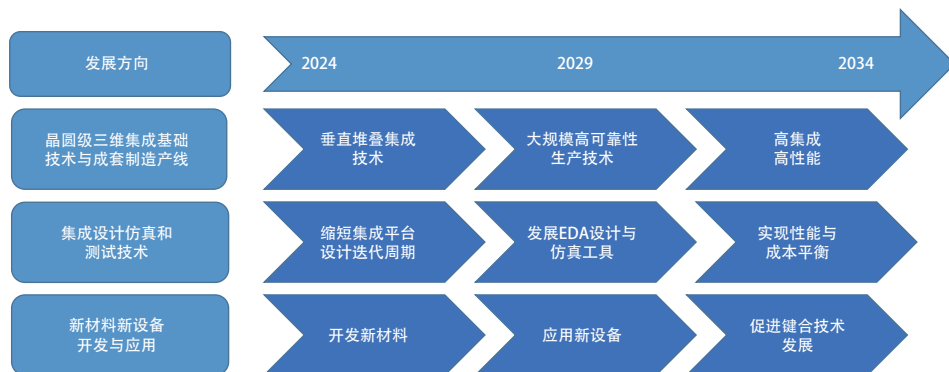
| 发展方向 | 2024 | 2029 | 2034 |
|---|---|---|---|
| 晶圆级三维集成基础技术与成套制造产线 | 垂直堆叠集成技术 | 大规模高可靠性生产技术 | 高集成高性能 |
| 集成设计仿真和测试技术 | 缩短集成平台设计迭代周期 | 发展EDA设计与仿真工具 | 实现性能与成本平衡 |
| 新材料新设备开发与应用 | 开发新材料 | 应用新设备 | 促进键合技术发展 |